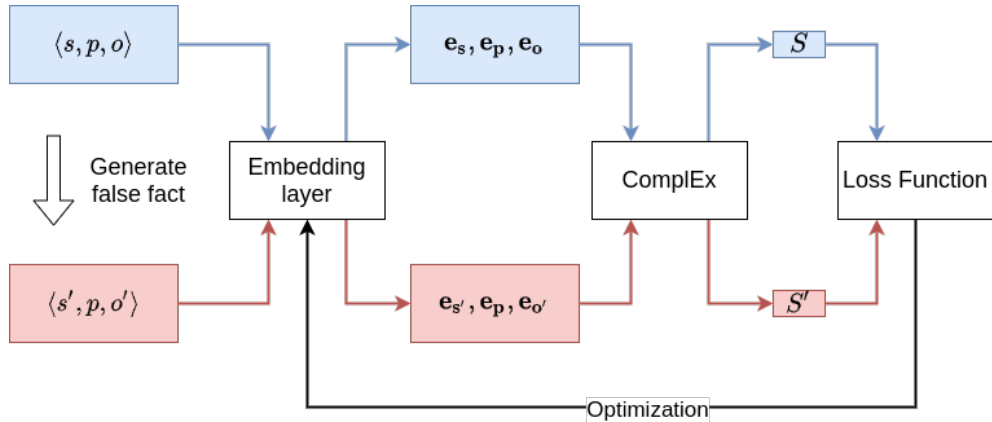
$\langle s, p, o \rangle$

Generate false fact

$\langle s', p, o' \rangle$

Embedding layer

$\mathbf{e_s}, \mathbf{e_p}, \mathbf{e_o}$

$\mathbf{e_{s'}}, \mathbf{e_p}, \mathbf{e_{o'}}$

ComplEx

$S$

$S'$

Loss Function

Optimization